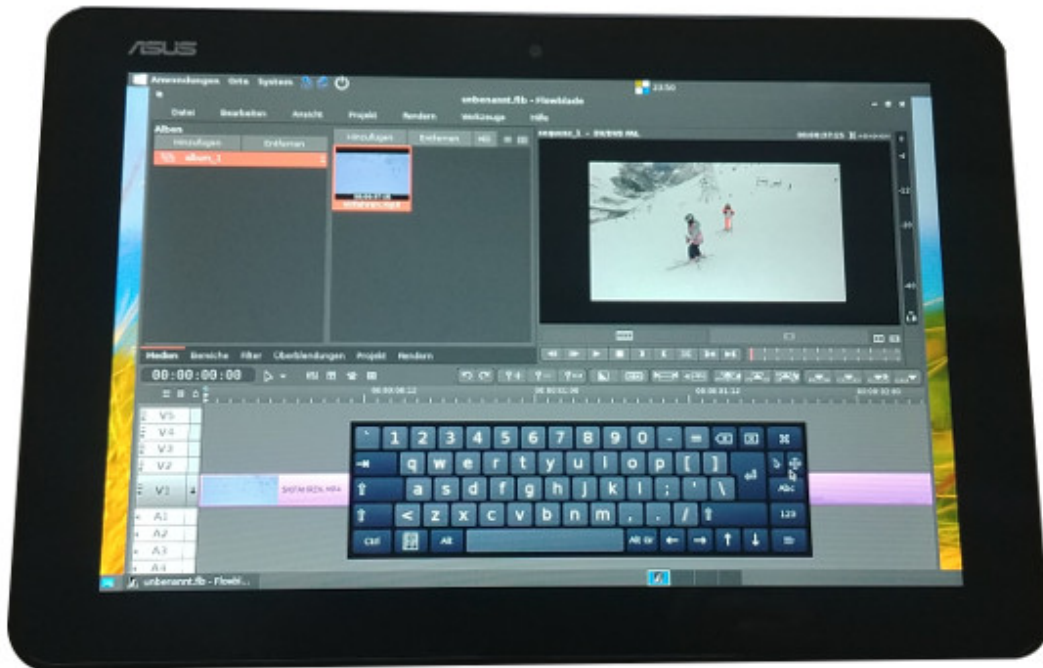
ASUS

Anwendungen Orte System

23:50

unbenannt.flb - Flowblade

Datei Bearbeiten Ansicht Projekt Rendern Werkzeuge Hilfe

Alben

Hinzufügen Entfernen

album_1

Hinzufügen Entfernen

sequence_1 - DV/DVD PAL

Medien Bereiche Filter Überblendungen Projekt Rendern

00:00:00:00

V5
V4
V3
V2
V1
A1
A2
A3
A4

` 1 2 3 4 5 6 7 8 9 0 - =
q w e r t y u i o p [ ]
a s d f g h j k l ; ' \
< z x c v b n m , . / ⇧
Ctrl Alt Alt Gr
Abc
123

unbenannt.flb - Flowbl...